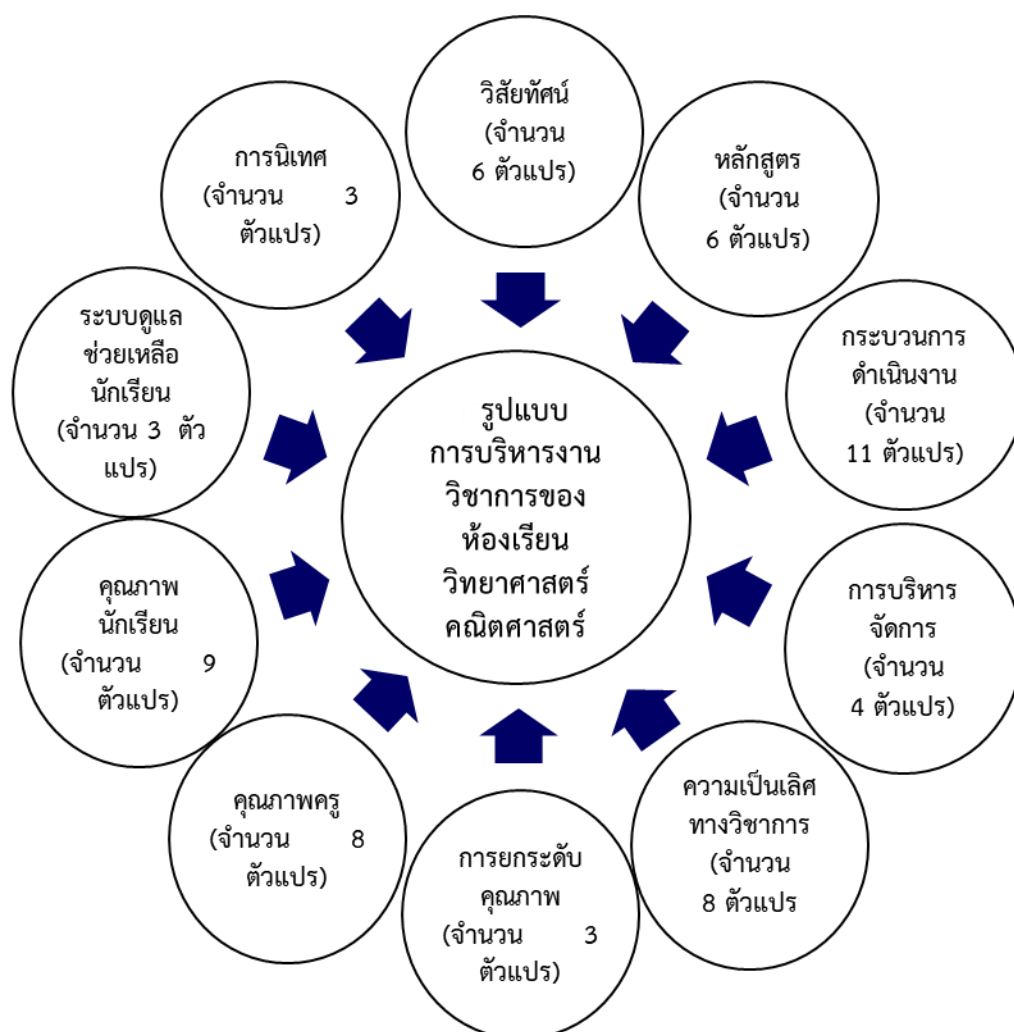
วิสัยทัศน์ (จำนวน 6 ตัวแปร)

หลักสูตร (จำนวน 6 ตัวแปร)

กระบวนการดำเนินงาน (จำนวน 11 ตัวแปร)

การบริหารจัดการ (จำนวน 4 ตัวแปร)

ความเป็นเลิศทางวิชาการ (จำนวน 8 ตัวแปร

การยกระดับคุณภาพ (จำนวน 3 ตัวแปร)

คุณภาพครู (จำนวน 8 ตัวแปร)

คุณภาพนักเรียน (จำนวน 9 ตัวแปร)

ระบบดูแลช่วยเหลือนักเรียน (จำนวน 3 ตัวแปร)

การนิเทศ (จำนวน 3 ตัวแปร)

รูปแบบการบริหารงานวิชาการของห้องเรียนวิทยาศาสตร์คณิตศาสตร์